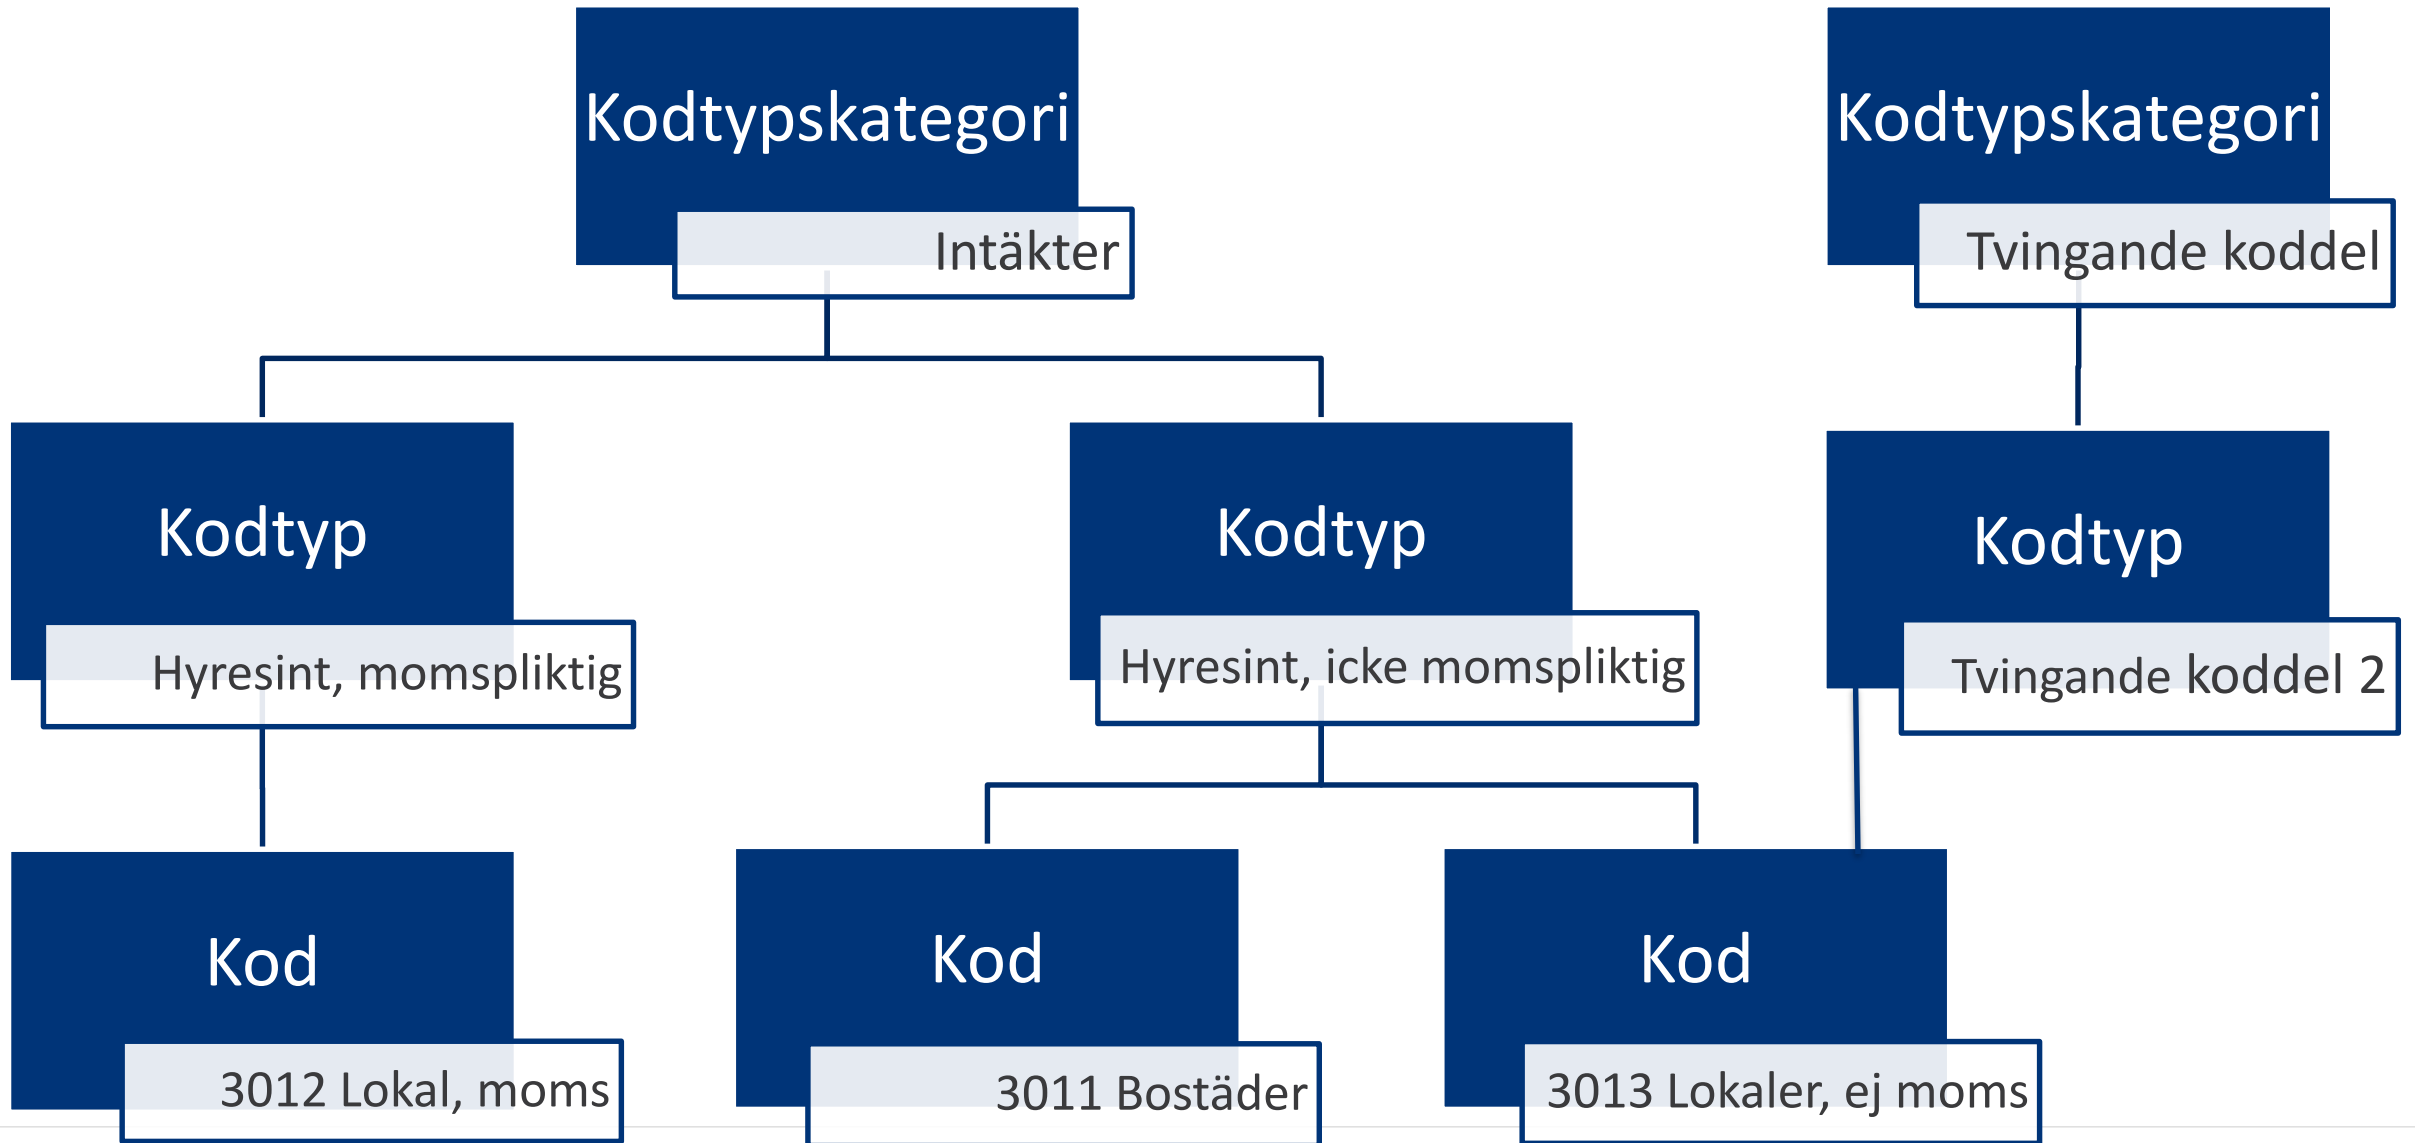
Kodtypskategori
Intäkter

Kodtypskategori
Tvingande koddel

Kodtyp
Hyresint, momspliktig

Kodtyp
Hyresint, icke momspliktig

Kodtyp
Tvingande koddel 2

Kod
3012 Lokal, moms

Kod
3011 Bostäder

Kod
3013 Lokaler, ej moms